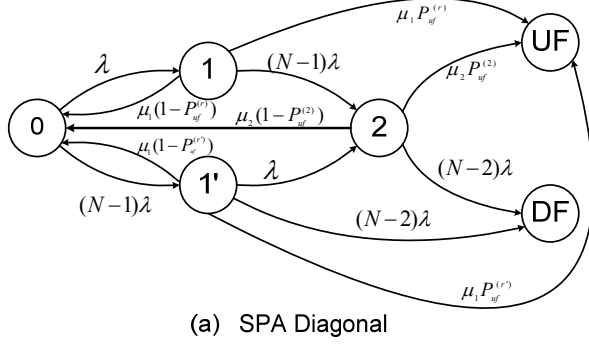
$\mu_1 P_{uf}^{(r)}$

$\lambda$

1

$(N-1)\lambda$

UF

$\mu_2 P_{uf}^{(2)}$

0

$\mu_1(1-P_{uf}^{(r)})$

$\mu_2(1-P_{uf}^{(2)})$

2

$\mu_1(1-P_{uf}^{(r')})$

$\lambda$

$(N-2)\lambda$

1'

$(N-1)\lambda$

$(N-2)\lambda$

DF

$\mu_1 P_{uf}^{(r')}$

(a) SPA Diagonal